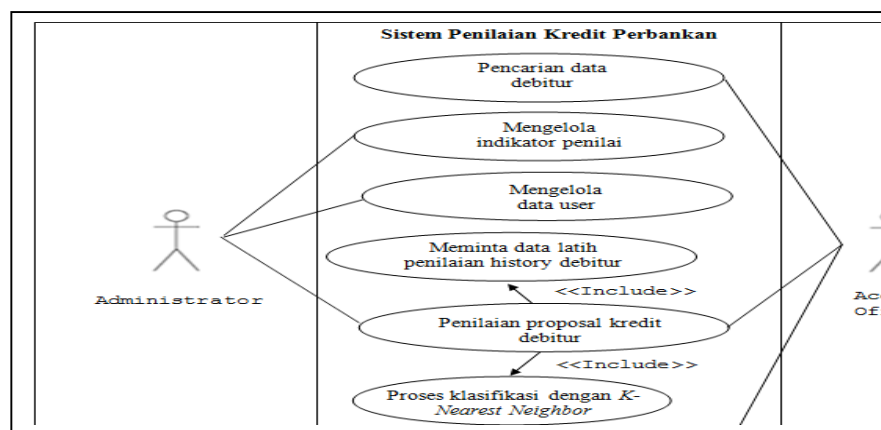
Sistem Penilaian Kredit Perbankan

Pencarian data debitur

Mengelola indikator penilai

Mengelola data user

Meminta data latih penilaian history debitur

<<Include>>

Penilaian proposal kredit debitur

<<Include>>

Proses klasifikasi dengan *K-Nearest Neighbor*

Administrator

Ac
Of